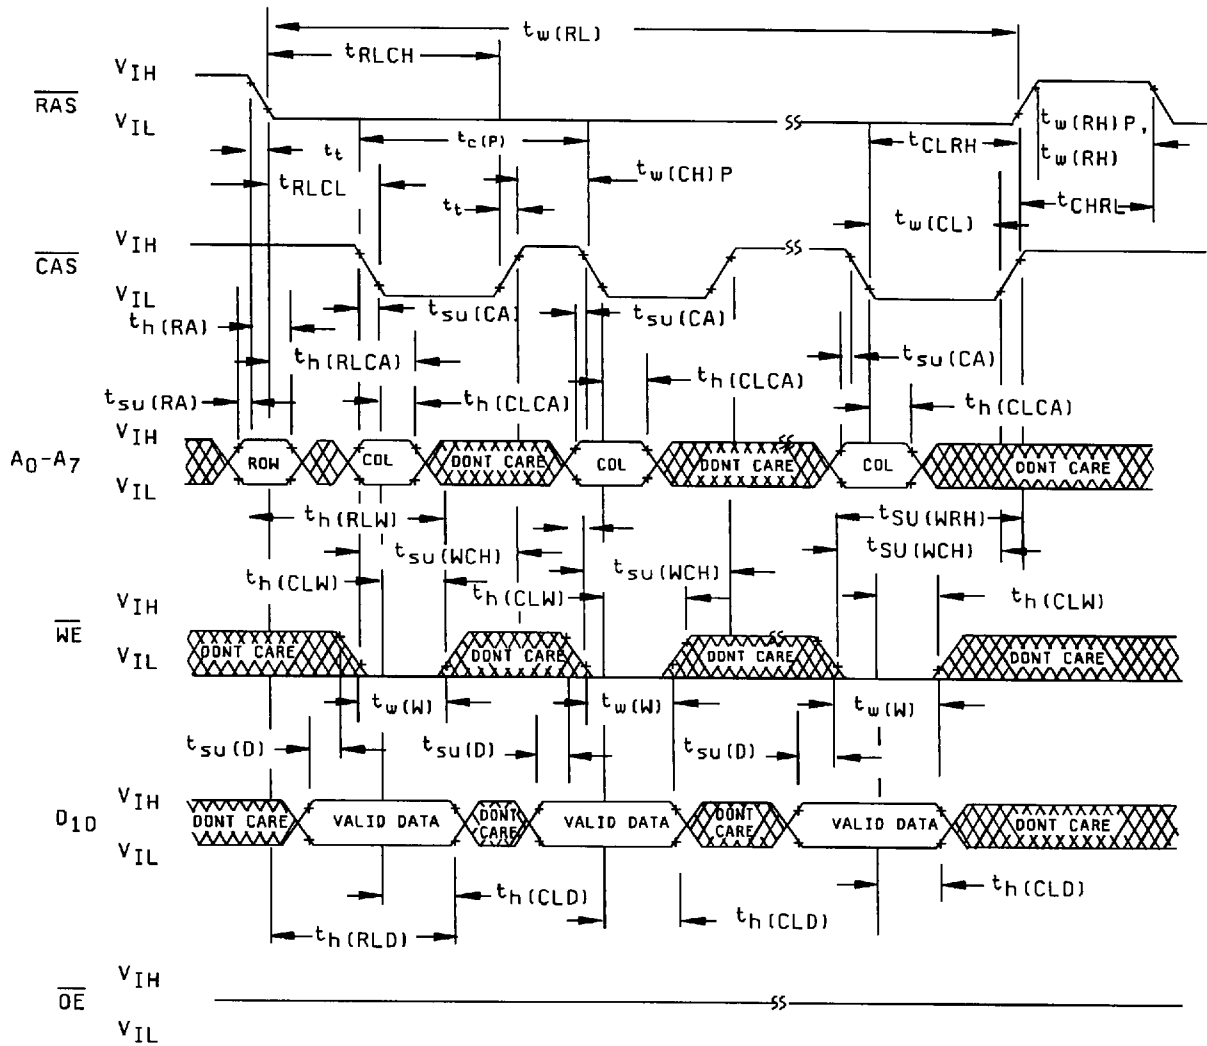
$t_{w(RL)}$
$t_{RLCH}$
$V_{IH}$
$\overline{RAS}$
$V_{IL}$
$t_t$
$t_{c(P)}$
$t_{w(CH)P}$
$t_{RLCL}$
$t_t$
$t_{CLRH}$
$t_{w(RH)P}$,
$t_{w(RH)}$
$t_{CHRL}$
$t_{w(CL)}$
$V_{IH}$
$\overline{CAS}$
$V_{IL}$
$t_{h(RA)}$
$t_{su(CA)}$
$t_{su(CA)}$
$t_{h(RLCA)}$
$t_{su(CA)}$
$t_{h(CLCA)}$
$t_{su(RA)}$
$t_{h(CLCA)}$
$t_{h(CLCA)}$
$V_{IH}$
$A_0-A_7$
$V_{IL}$
ROW
COL
DONT CARE
COL
DONT CARE
COL
DONT CARE
$t_{h(RLW)}$
$t_{SU(WRH)}$
$t_{su(WCH)}$
$t_{SU(WCH)}$
$t_{su(WCH)}$
$t_{h(CLW)}$
$t_{h(CLW)}$
$t_{h(CLW)}$
$V_{IH}$
$\overline{WE}$
$V_{IL}$
DONT CARE
DONT CARE
DONT CARE
DONT CARE
$t_{w(W)}$
$t_{w(W)}$
$t_{w(W)}$
$t_{su(D)}$
$t_{su(D)}$
$t_{su(D)}$
$V_{IH}$
$D_{1D}$
$V_{IL}$
DONT CARE
VALID DATA
DONT CARE
VALID DATA
DONT CARE
VALID DATA
DONT CARE
$t_{h(CLD)}$
$t_{h(CLD)}$
$t_{h(CLD)}$
$t_{h(RLD)}$
$V_{IH}$
$\overline{OE}$
$V_{IL}$